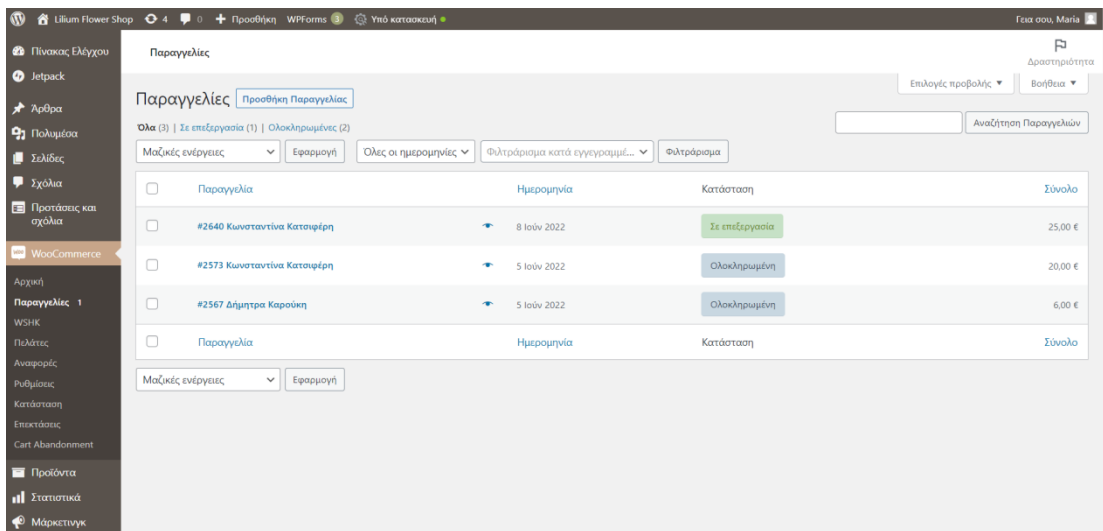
Lilium Flower Shop 4 0 Προσθήκη WPForms 3 Υπό κατασκευή
Γεια σου, Maria

Πίνακας Ελέγχου
Jetpack
Άρθρα
Πολυμέσα
Σελίδες
Σχόλια
Προτάσεις και σχόλια
WooCommerce
Αρχική
Παραγγελίες 1
WSHK
Πελάτες
Αναφορές
Ρυθμίσεις
Κατάσταση
Επεκτάσεις
Cart Abandonment
Προϊόντα
Στατιστικά
Μάρκετινγκ

Παραγγελίες
Δραστηριότητα

Επιλογές προβολής ▼ Βοήθεια ▼

Παραγγελίες Προσθήκη Παραγγελίας

Όλα (3) | Σε επεξεργασία (1) | Ολοκληρωμένες (2)

Αναζήτηση Παραγγελιών

Μαζικές ενέργειες Εφαρμογή Όλες οι ημερομηνίες Φιλτράρισμα κατά εγγεγραμμέ... Φιλτράρισμα

| | Παραγγελία | Ημερομηνία | Κατάσταση | Σύνολο |
|---|---|---|---|---|
| | #2640 Κωνσταντίνα Κατσιφέρη | 8 Ιούν 2022 | Σε επεξεργασία | 25,00 € |
| | #2573 Κωνσταντίνα Κατσιφέρη | 5 Ιούν 2022 | Ολοκληρωμένη | 20,00 € |
| | #2567 Δήμητρα Καρούκη | 5 Ιούν 2022 | Ολοκληρωμένη | 6,00 € |
| | Παραγγελία | Ημερομηνία | Κατάσταση | Σύνολο |

Μαζικές ενέργειες Εφαρμογή